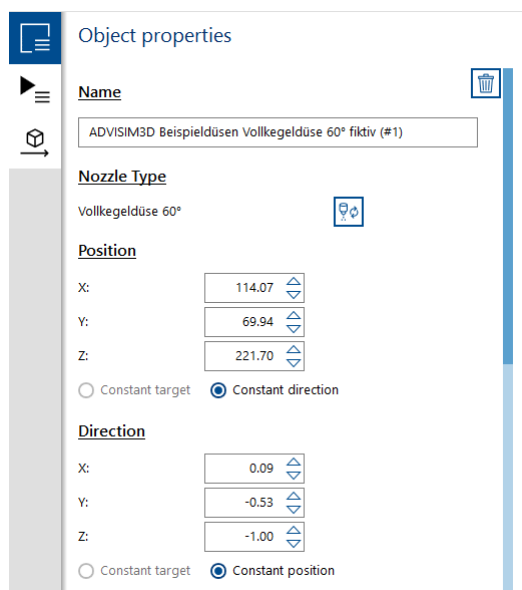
Object properties

Name

ADVISIM3D Beispieldüsen Vollkegeldüse 60° fiktiv (#1)

Nozzle Type

Vollkegeldüse 60°

Position

X: 114.07

Y: 69.94

Z: 221.70

Constant target  Constant direction

Direction

X: 0.09

Y: -0.53

Z: -1.00

Constant target  Constant position